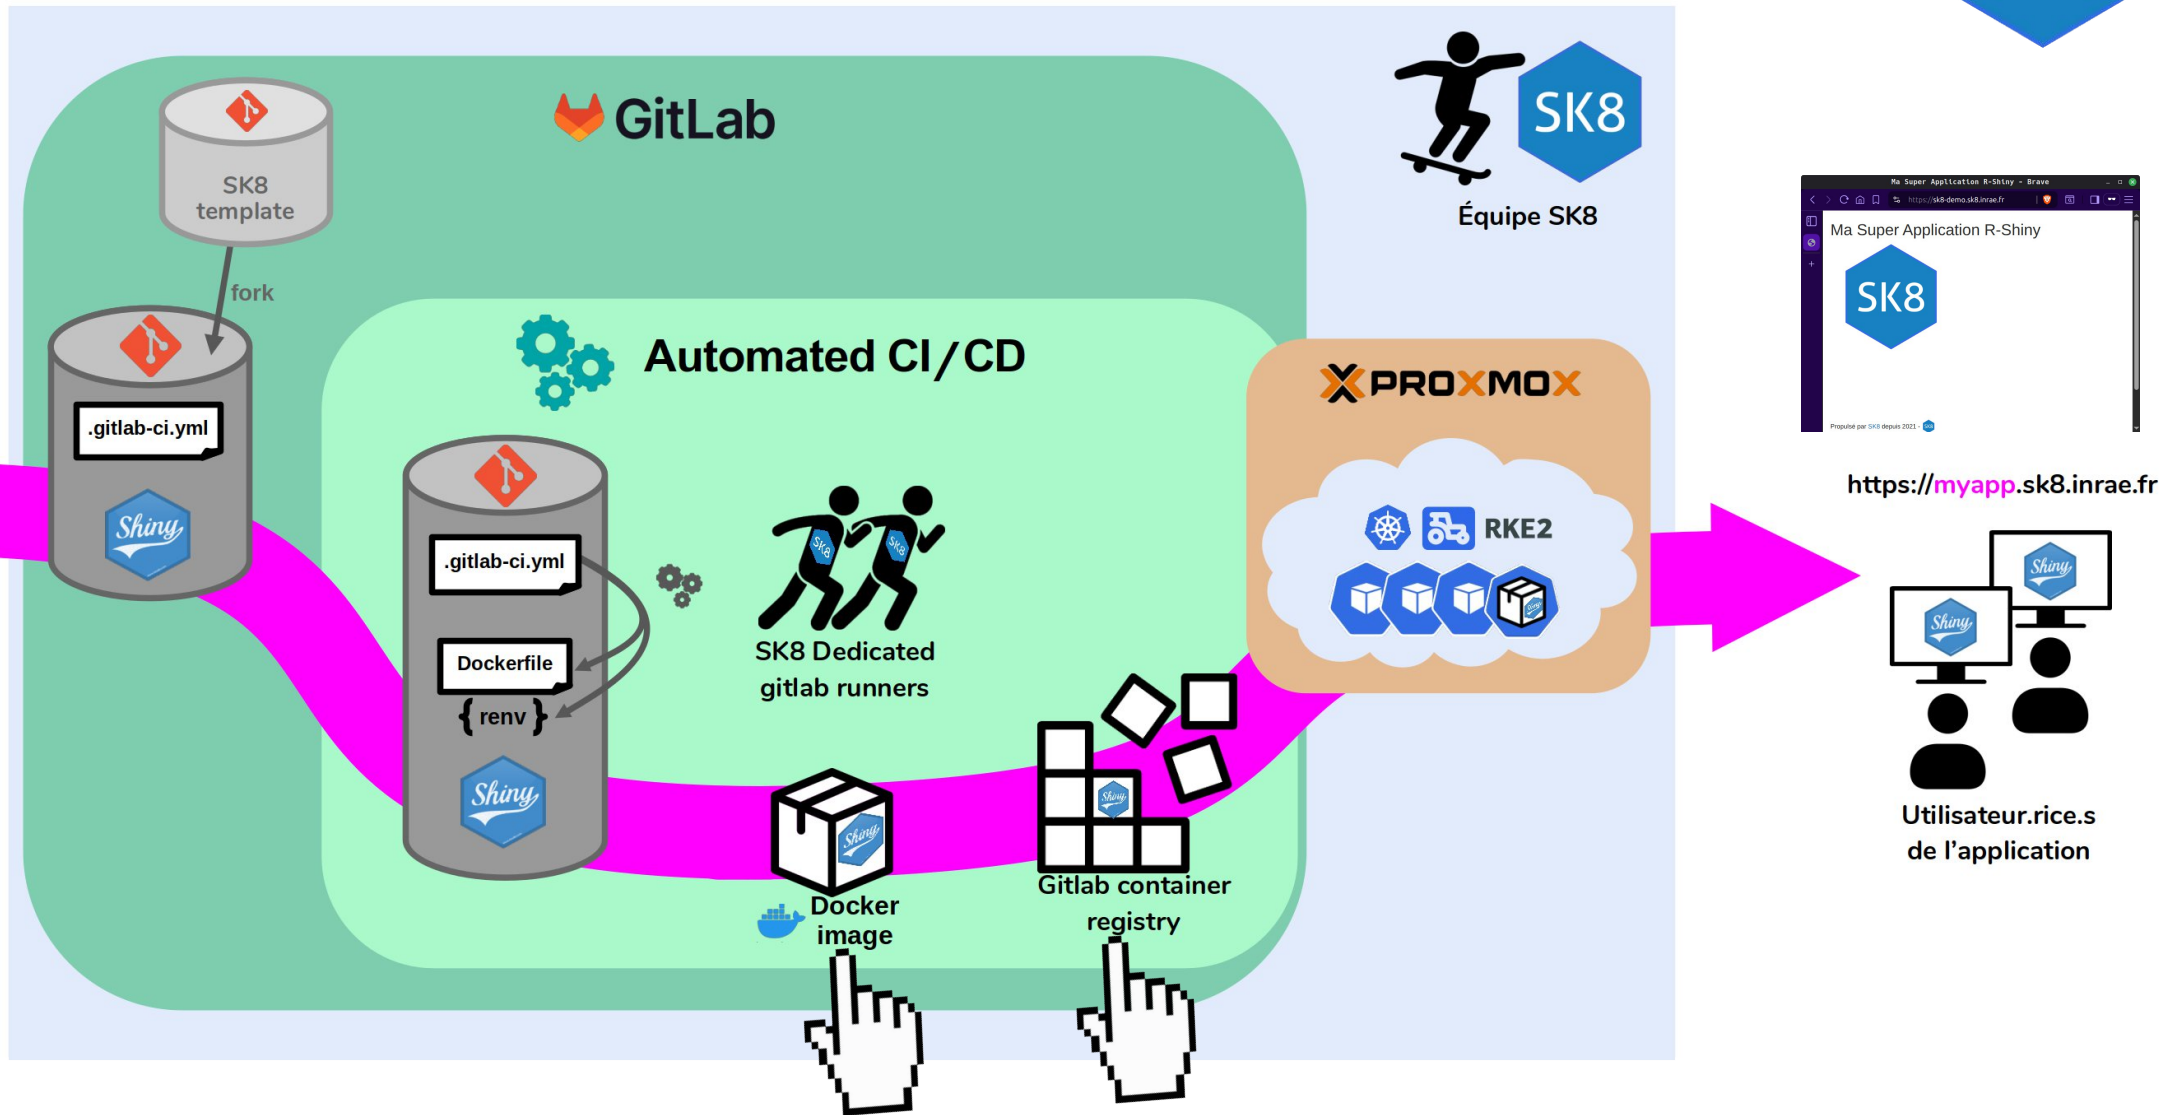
GitLab

SK8 template

fork

.gitlab-ci.yml

Shiny

Automated CI/CD

.gitlab-ci.yml

Dockerfile

{ renv }

Shiny

SK8 Dedicated gitlab runners

Docker image

Gitlab container registry

SK8

Équipe SK8

PROXMOX

RKE2

Ma Super Application R-Shiny - Brave

https://sk8-demo.sk8.inrae.fr

Ma Super Application R-Shiny

SK8

Propulsé par SK8 depuis 2021

https://myapp.sk8.inrae.fr

Shiny

Shiny

Utilisateur.rice.s de l'application